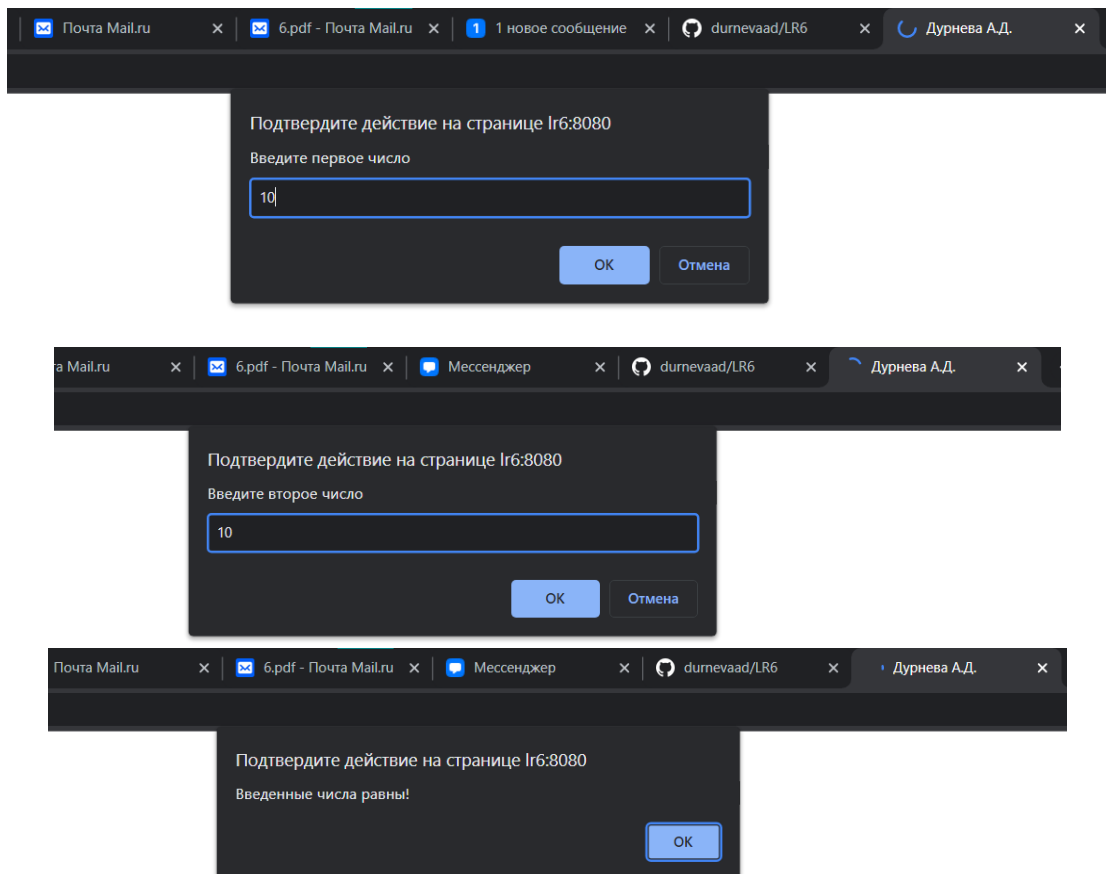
Почта Mail.ru ✕ 6.pdf - Почта Mail.ru ✕ 1 1 новое сообщение ✕ durnevaad/LR6 ✕ Дурнева А.Д. ✕

Подтвердите действие на странице lr6:8080

Введите первое число

10

OK Отмена

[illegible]a Mail.ru ✕ 6.pdf - Почта Mail.ru ✕ Мессенджер ✕ durnevaad/LR6 ✕ Дурнева А.Д. ✕

Подтвердите действие на странице lr6:8080

Введите второе число

10

OK Отмена

Почта Mail.ru ✕ 6.pdf - Почта Mail.ru ✕ Мессенджер ✕ durnevaad/LR6 ✕ Дурнева А.Д. ✕

Подтвердите действие на странице lr6:8080

Введенные числа равны!

OK